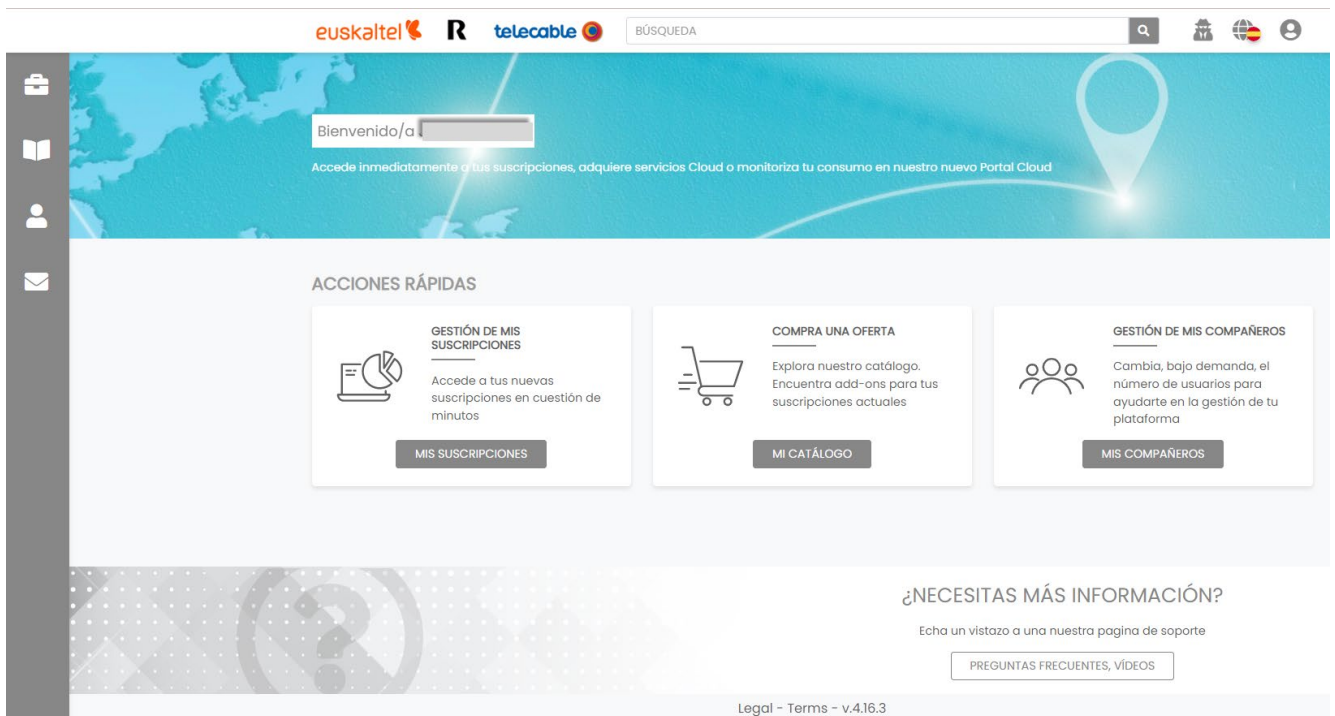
euskaltel R telecable

BÚSQUEDA

Bienvenido/a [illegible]

Accede inmediatamente a tus suscripciones, adquiere servicios Cloud o monitoriza tu consumo en nuestro nuevo Portal Cloud

ACCIONES RÁPIDAS

GESTIÓN DE MIS SUSCRIPCIONES

Accede a tus nuevas suscripciones en cuestión de minutos

MIS SUSCRIPCIONES

COMPRA UNA OFERTA

Explora nuestro catálogo. Encuentra add-ons para tus suscripciones actuales

MI CATÁLOGO

GESTIÓN DE MIS COMPAÑEROS

Cambia, bajo demanda, el número de usuarios para ayudarte en la gestión de tu plataforma

MIS COMPAÑEROS

¿NECESITAS MÁS INFORMACIÓN?

Echa un vistazo a una nuestra pagina de soporte

PREGUNTAS FRECUENTES, VÍDEOS

Legal - Terms - v.4.16.3